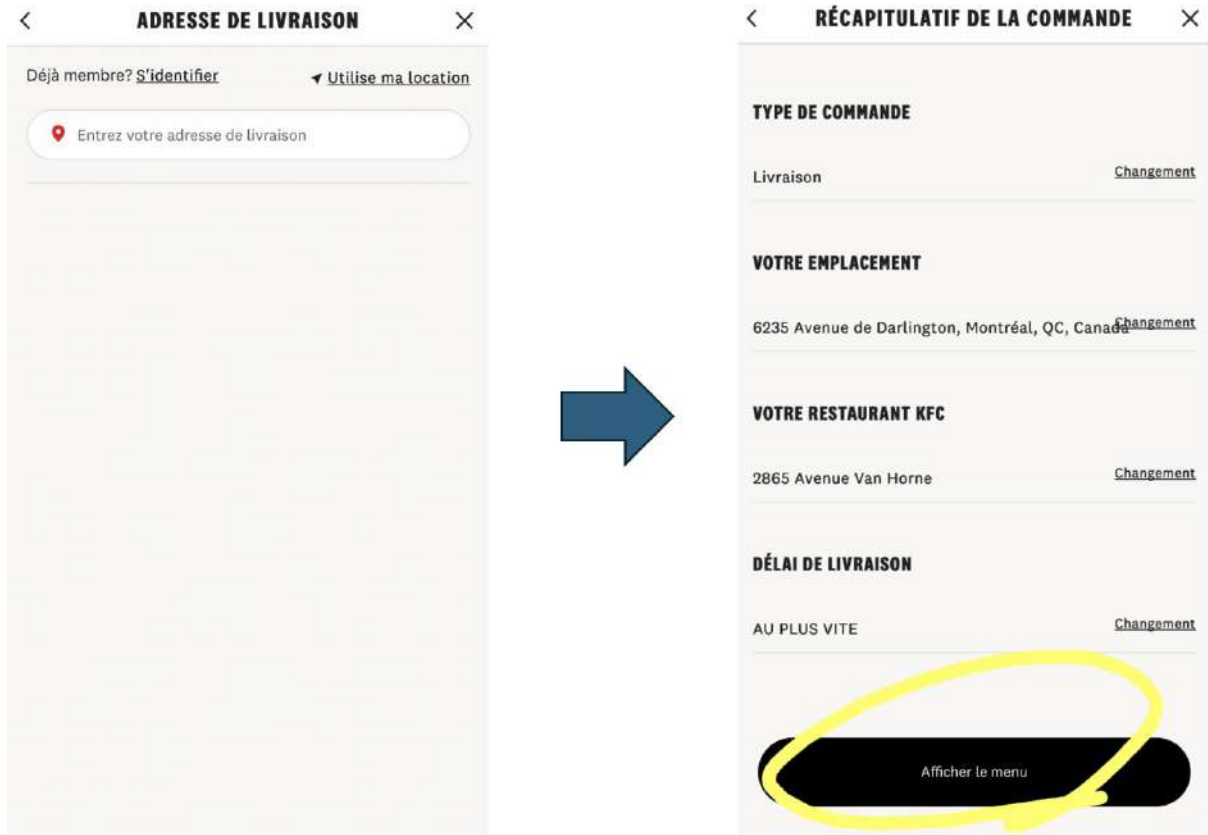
<

ADRESSE DE LIVRAISON

×

Déjà membre? S'identifier

Utilise ma location

Entrez votre adresse de livraison

<

RÉCAPITULATIF DE LA COMMANDE

×

TYPE DE COMMANDE

Livraison

Changement

VOTRE EMPLACEMENT

6235 Avenue de Darlington, Montréal, QC, Canada

Changement

VOTRE RESTAURANT KFC

2865 Avenue Van Horne

Changement

DÉLAI DE LIVRAISON

AU PLUS VITE

Changement

Afficher le menu